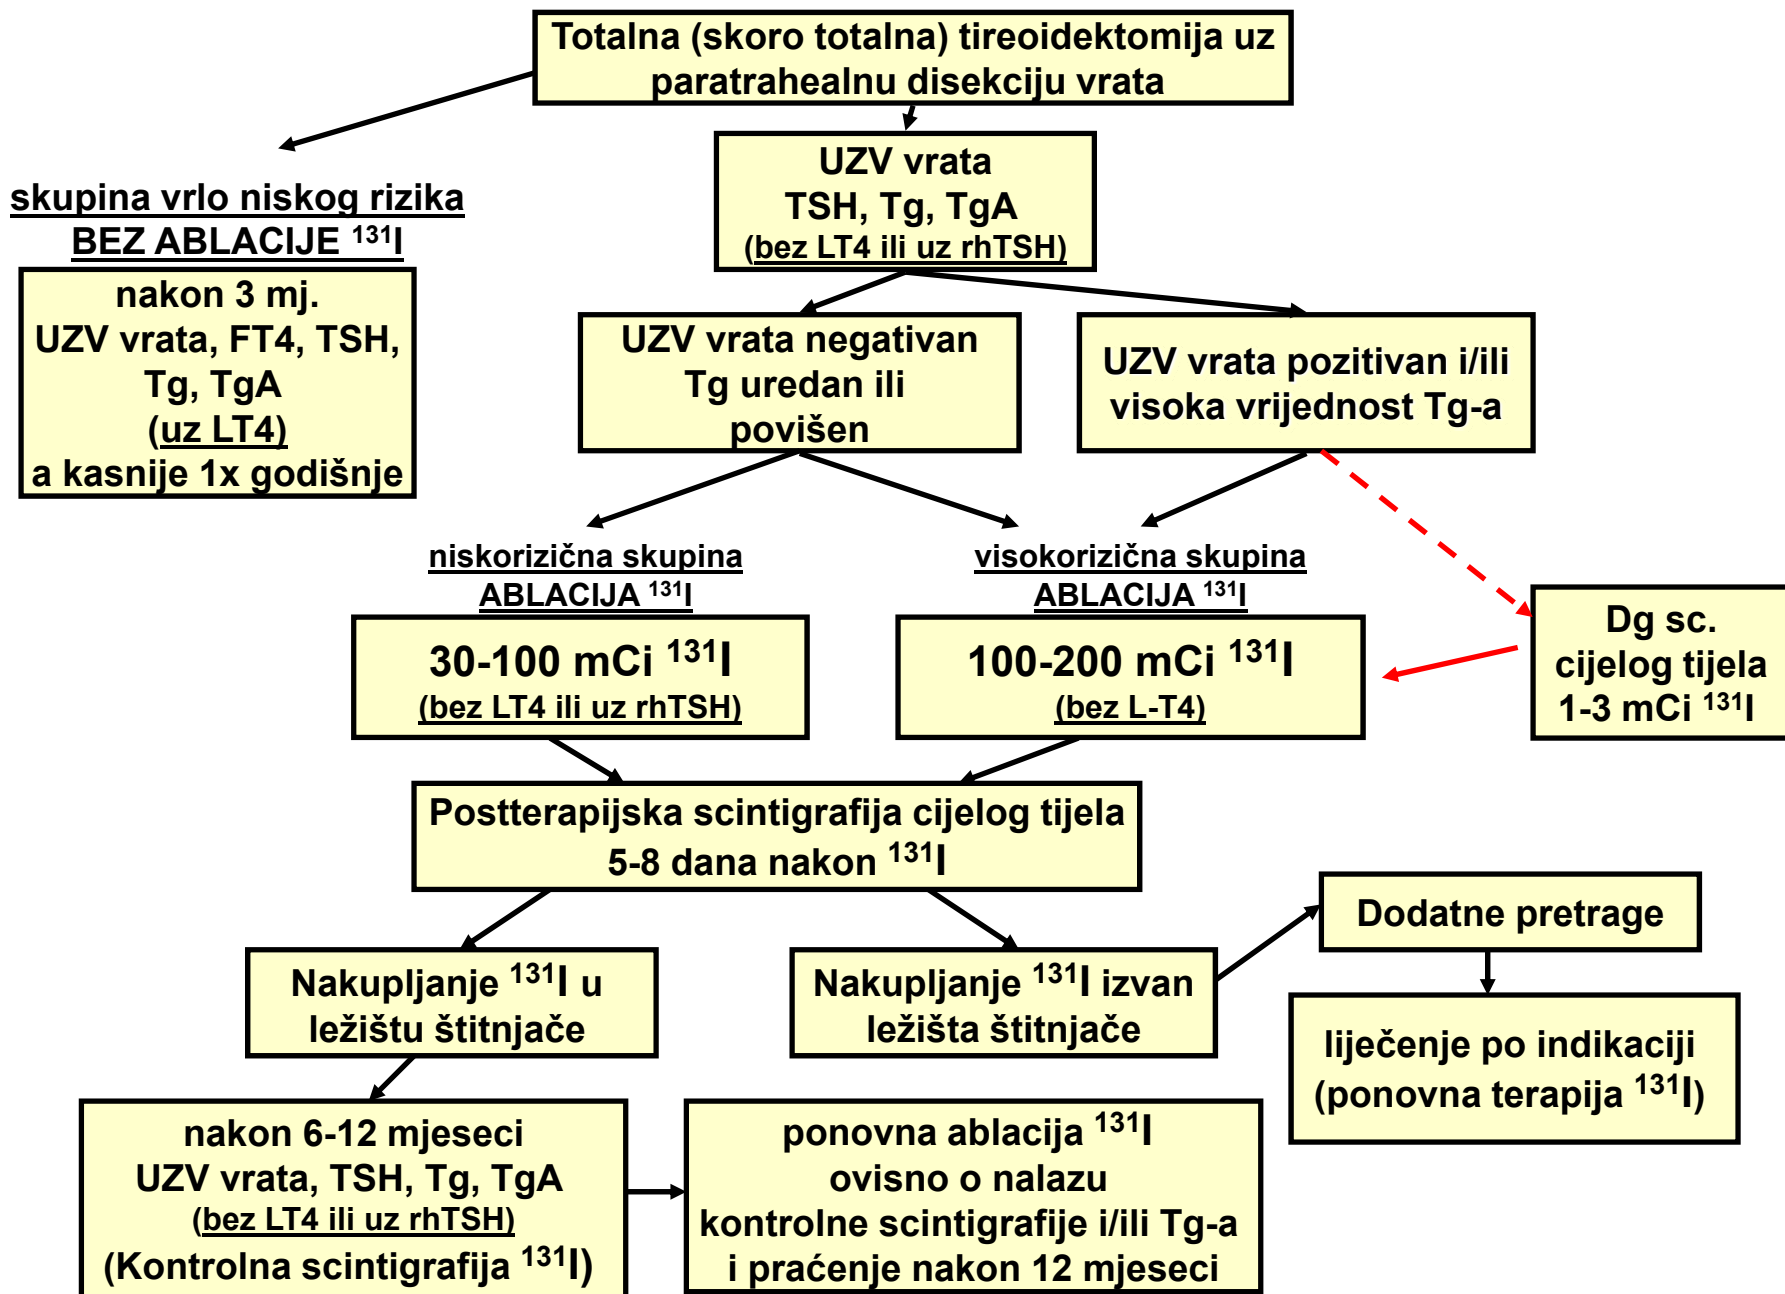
Totalna (skoro totalna) tireoidektomija uz paratrahealnu disekciju vrata

skupina vrlo niskog rizika
BEZ ABLACIJE $^{131}$I

nakon 3 mj.
UZV vrata, FT4, TSH, Tg, TgA
(uz LT4)
a kasnije 1x godišnje

UZV vrata
TSH, Tg, TgA
(bez LT4 ili uz rhTSH)

UZV vrata negativan
Tg uredan ili povišen

UZV vrata pozitivan i/ili visoka vrijednost Tg-a

niskorizična skupina
ABLACIJA $^{131}$I

visokorizična skupina
ABLACIJA $^{131}$I

30-100 mCi $^{131}$I
(bez LT4 ili uz rhTSH)

100-200 mCi $^{131}$I
(bez L-T4)

Dg sc.
cijelog tijela
1-3 mCi $^{131}$I

Postterapijska scintigrafija cijelog tijela
5-8 dana nakon $^{131}$I

Dodatne pretrage

Nakupljanje $^{131}$I u ležištu štitnjače

Nakupljanje $^{131}$I izvan ležišta štitnjače

liječenje po indikaciji
(ponovna terapija $^{131}$I)

nakon 6-12 mjeseci
UZV vrata, TSH, Tg, TgA
(bez LT4 ili uz rhTSH)
(Kontrolna scintigrafija $^{131}$I)

ponovna ablacija $^{131}$I
ovisno o nalazu
kontrolne scintigrafije i/ili Tg-a
i praćenje nakon 12 mjeseci